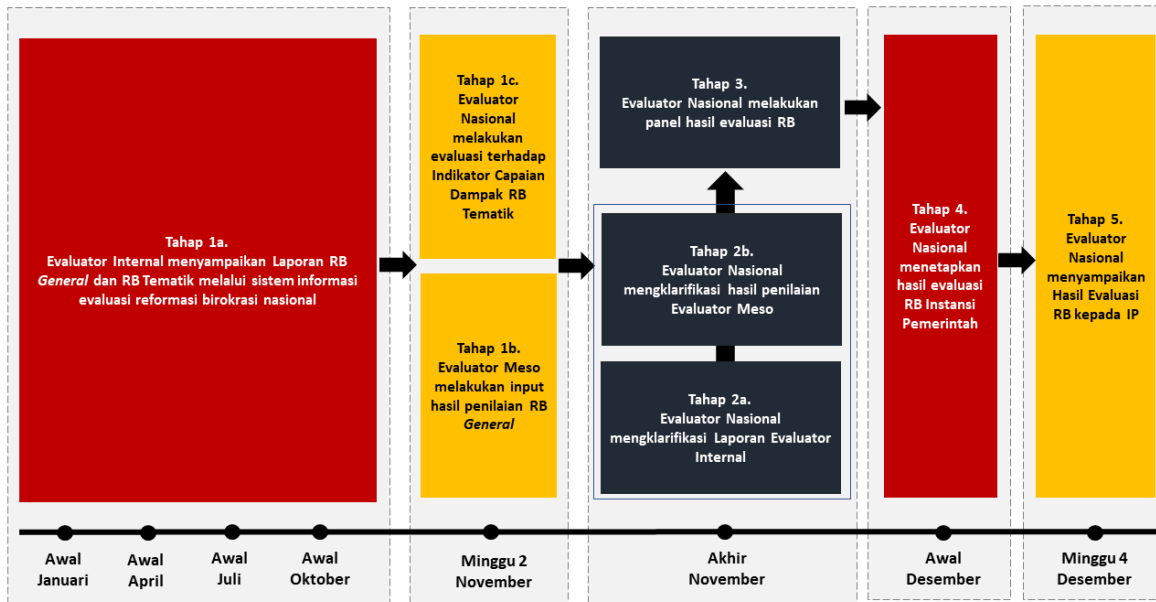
Tahap 1a.
Evaluator Internal menyampaikan Laporan RB *General* dan RB Tematik melalui sistem informasi evaluasi reformasi birokrasi nasional

Tahap 1c.
Evaluator Nasional melakukan evaluasi terhadap Indikator Capaian Dampak RB Tematik

Tahap 1b.
Evaluator Meso melakukan input hasil penilaian RB *General*

Tahap 3.
Evaluator Nasional melakukan panel hasil evaluasi RB

Tahap 2b.
Evaluator Nasional mengklarifikasi hasil penilaian Evaluator Meso

Tahap 2a.
Evaluator Nasional mengklarifikasi Laporan Evaluator Internal

Tahap 4.
Evaluator Nasional menetapkan hasil evaluasi RB Instansi Pemerintah

Tahap 5.
Evaluator Nasional menyampaikan Hasil Evaluasi RB kepada IP

Awal Januari

Awal April

Awal Juli

Awal Oktober

Minggu 2 November

Akhir November

Awal Desember

Minggu 4 Desember